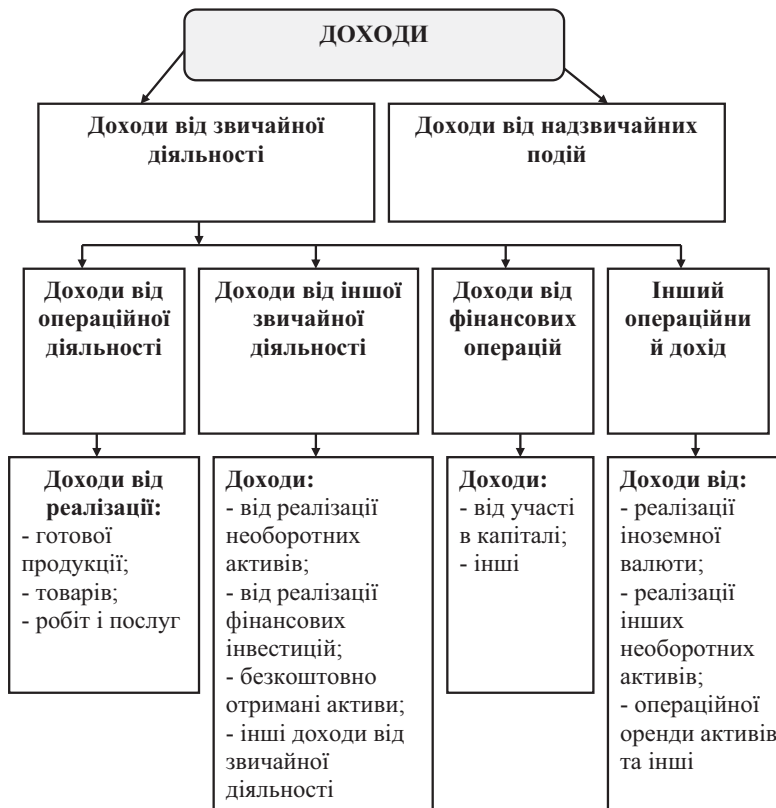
ДОХОДИ

Доходи від звичайної діяльності

Доходи від надзвичайних подій

Доходи від операційної діяльності

Доходи від іншої звичайної діяльності

Доходи від фінансових операцій

Інший операційний дохід

Доходи від реалізації:
- готової продукції;
- товарів;
- робіт і послуг

Доходи:
- від реалізації необоротних активів;
- від реалізації фінансових інвестицій;
- безкоштовно отримані активи;
- інші доходи від звичайної діяльності

Доходи:
- від участі в капіталі;
- інші

Доходи від:
- реалізації іноземної валюти;
- реалізації інших необоротних активів;
- операційної оренди активів та інші